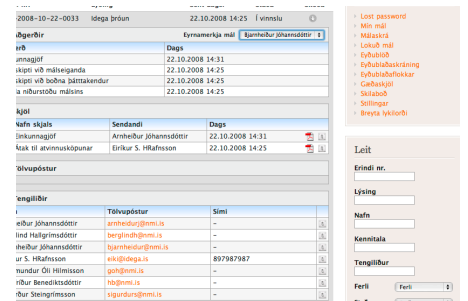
2008-10-22-0033 Idega brúnn 22.10.2008 14:25 Í vinnslu

ðgerðir Eyrnamerkja mál Bjarnheiður Jóhannsdóttir

| | Dags |
|---|---|
| unnagjöf | 22.10.2008 14:31 |
| skipti við málseiganda | 22.10.2008 14:25 |
| skipti við boðna þátttakendur | 22.10.2008 14:25 |
| iða niðurstöðu málsins | 22.10.2008 14:25 |

kjöl

| Nafn skjals | Sendandi | Dags |
|---|---|---|
| Einkunnagjöf | Arnheiður Jóhannsdóttir | 22.10.2008 14:31 |
| Átak til atvinnusköpunar | Eiríkur S. HRafnsson | 22.10.2008 14:25 |

Tölvupóstur

Tengiliðir

| | Tölvupóstur | Sími |
|---|---|---|
| heiður Jóhannsdóttir | arnheidur@nmi.is | – |
| lind Hallgrímsdóttir | berglindh@nmi.is | – |
| heiður Jóhannsdóttir | bjarnheidur@nmi.is | – |
| r S. HRafnsson | eiki@idega.is | 897987987 |
| mundur Óli Hilmisson | goh@nmi.is | – |
| ur Benediktsdóttir | hb@nmi.is | – |
| ur Steingrímsson | sigurdurs@nmi.is | – |

Lost password
Mín mál
Málaskrá
Lokuð mál
Eyðublöð
Eyðublaðaskráning
Eyðublaðaflokkar
Gæðaskjöl
Skilaboð
Stillingar
Breyta lykilorði

Leit
Erindi nr.
Lýsing
Nafn
Kennitala
Tengiliður
Ferli
Ferli